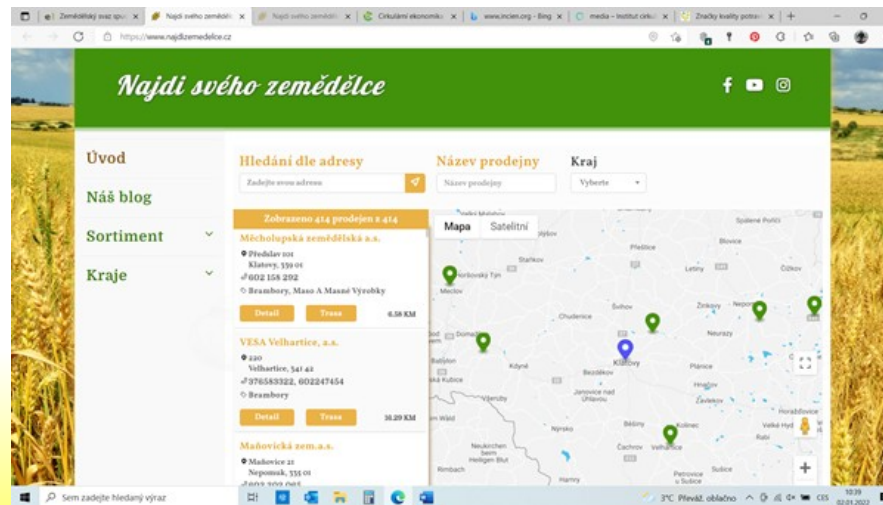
Zemědělský svaz spu | Najdi svého zeměděl | Najdi svého zeměděl | Cirkulární ekonomik | www.incien.org - Bing | media – Institut cirk | Značky kvality potrav | +

https://www.najdizemedelce.cz

Najdi svého zemědělce

Úvod

Náš blog

Sortiment

Kraje

Hledání dle adresy

Zadejte svou adresu

Název prodejny

Název prodejny

Kraj

Vyberte

Zobrazeno 414 prodejen z 414

Měcholupská zemědělská a.s.

Předslav 101
Klatovy, 339 01
602 158 292
Brambory, Maso A Masné Výrobky

Detail Trasa 6.58 KM

VESA Velhartice, a.s.

220
Velhartice, 341 42
376583322, 602247454
Brambory

Detail Trasa 10.29 KM

Maňovická zem.a.s.

Maňovice 21
Nepomuk, 335 01
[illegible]

Mapa Satelitní

Spálené Poříčí
Přeštice
Blovice
Švihov
Letiny
Čížkov
Zinkovy
Nepomuk
Chudenice
Nezvazy
Měčín
Klatovy
Plánice
Bezděkov
Janovice nad Úhlavou
Hradiště
Horažďovice
Nýrsko
Běšiny
Kolinec
Velhartice
Sušice
Neukirchen beim Heiligen Blut
Rimbach
Petrovice u Sušice
Kdyně
Domažlice
Kanice
Všeruby

Sem zadejte hledaný výraz

3°C Převáž. oblačno CES 10:39 02.01.2022